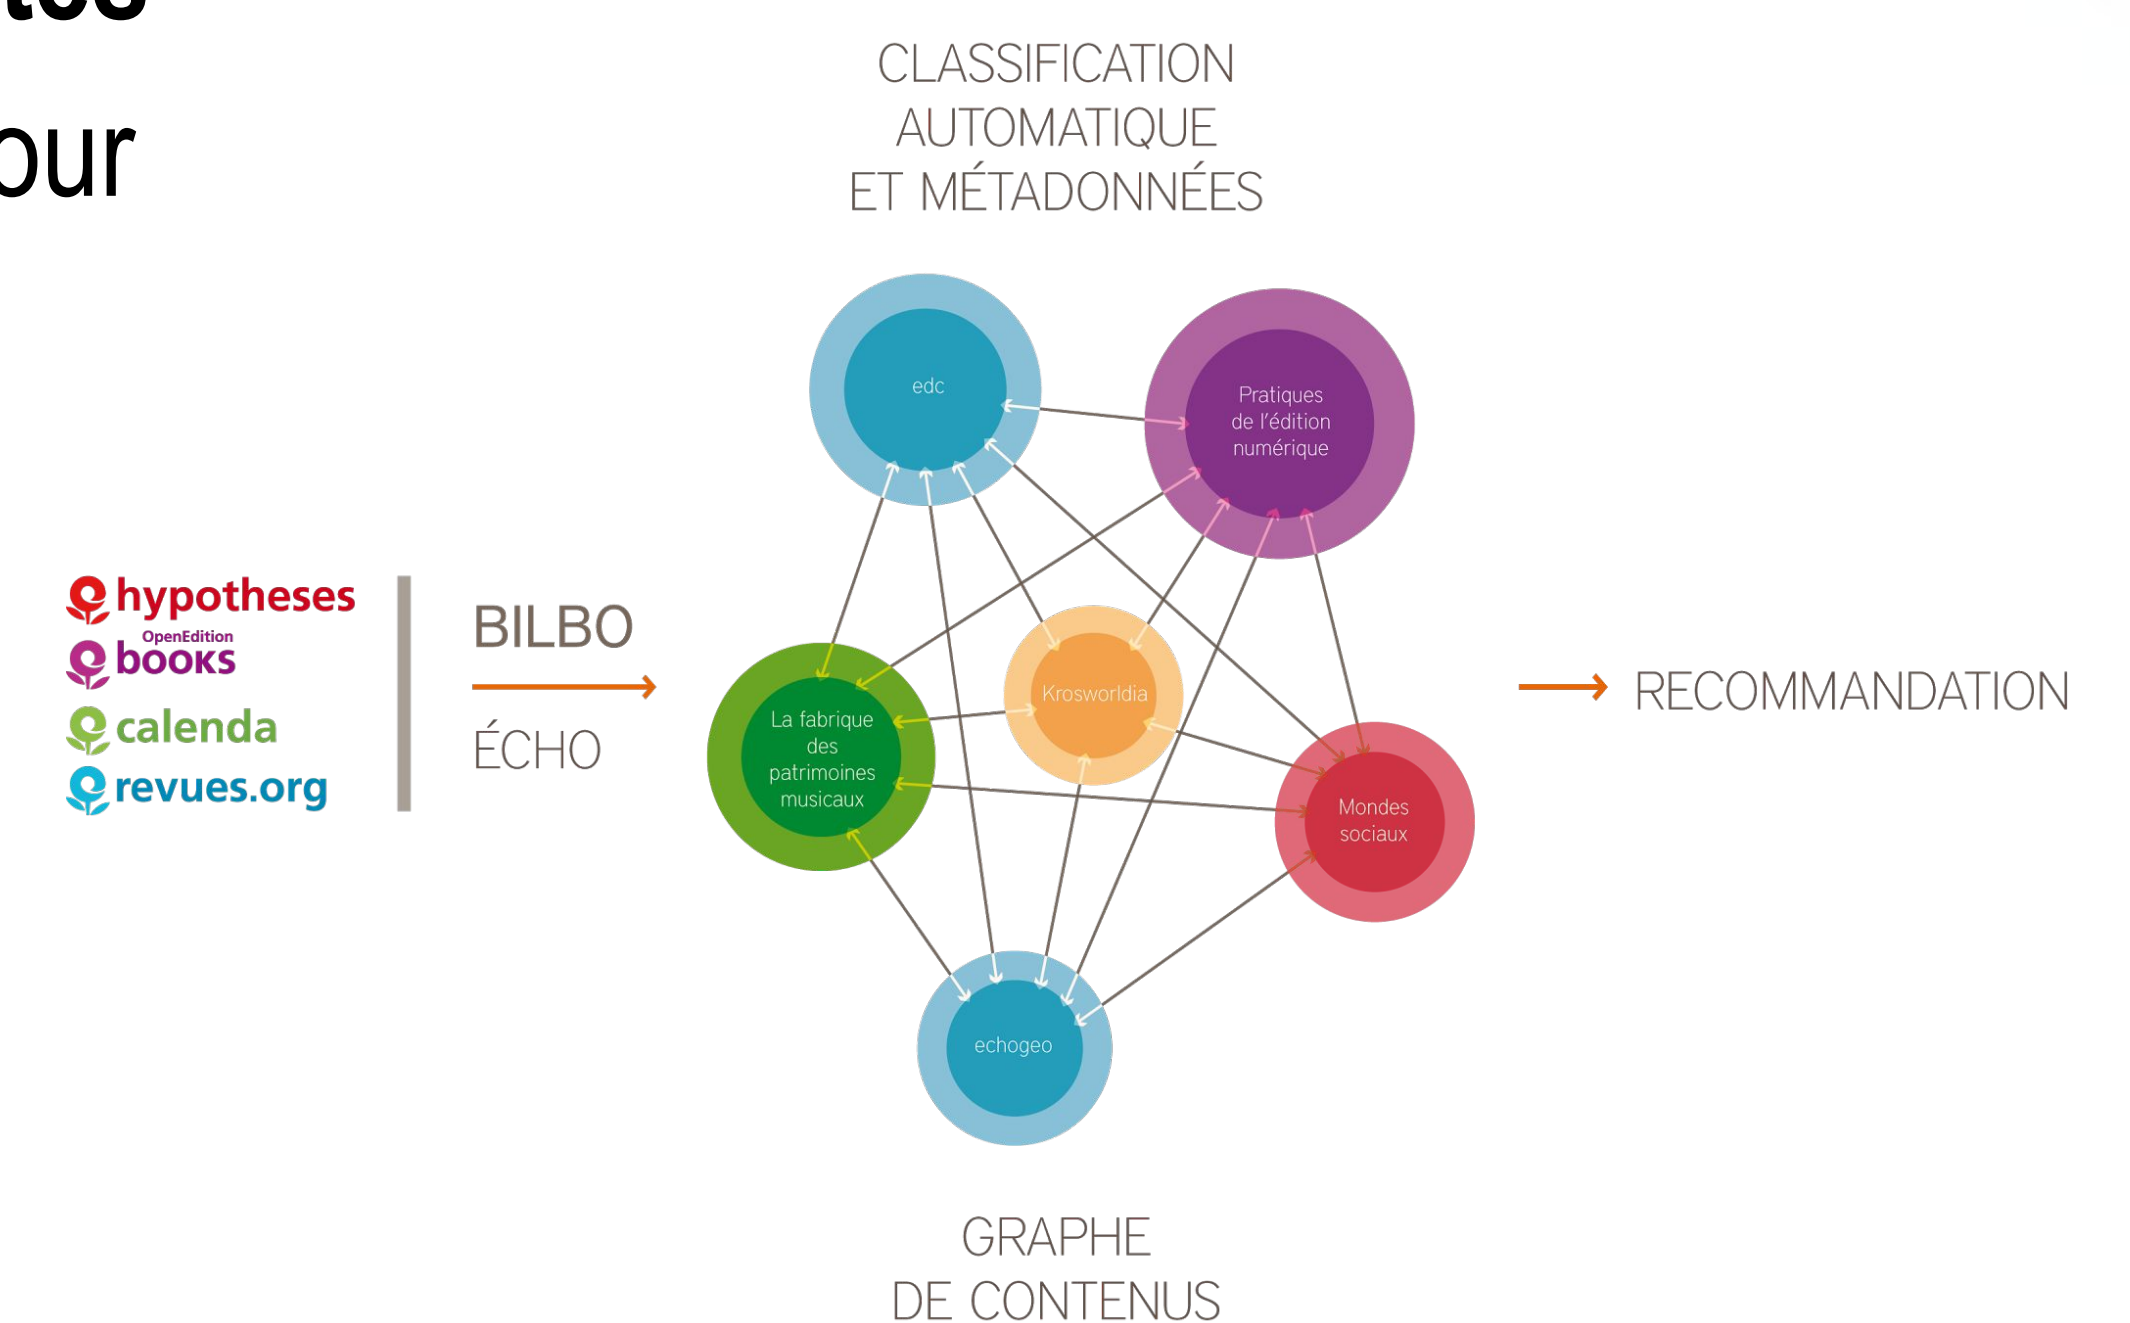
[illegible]

our

CLASSIFICATION AUTOMATIQUE ET MÉTADONNÉES

hypotheses
OpenEdition books
calenda
revues.org

BILBO

ÉCHO

edc

Pratiques de l'édition numérique

La fabrique des patrimoines musicaux

Krosworldia

Mondes sociaux

echogeo

RECOMMANDATION

GRAPHE DE CONTENUS